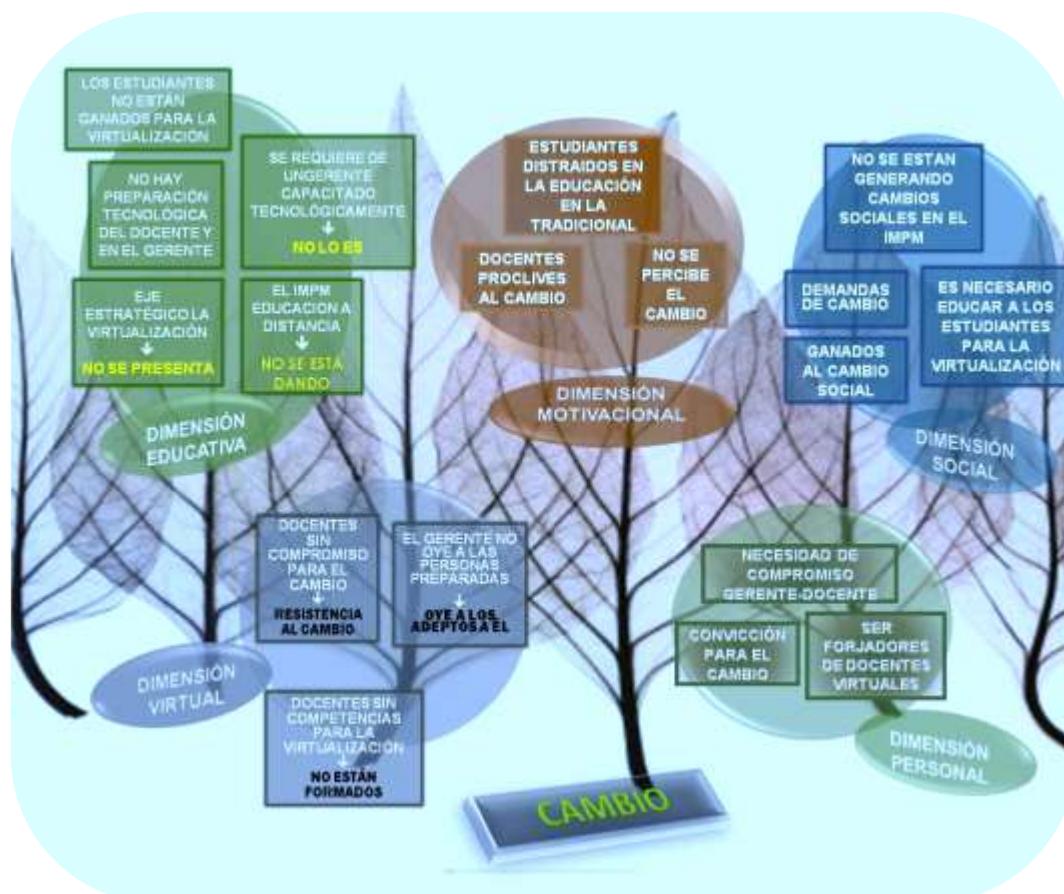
LOS ESTUDIANTES NO ESTÁN GANADOS PARA LA VIRTUALIZACIÓN

NO HAY PREPARACIÓN TECNOLÓGICA DEL DOCENTE Y EN EL GERENTE

SE REQUIERE DE UNGERENTE CAPACITADO TECNOLÓGICAMENTE
↓
NO LO ES

EJE ESTRATÉGICO LA VIRTUALIZACIÓN
↓
NO SE PRESENTA

EL IMPM EDUCACION A DISTANCIA
↓
NO SE ESTÁ DANDO

DIMENSIÓN EDUCATIVA

ESTUDIANTES DISTRAIDOS EN LA EDUCACIÓN TRADICIONAL

DOCENTES PROCLIVES AL CAMBIO

NO SE PERCIBE EL CAMBIO

DIMENSIÓN MOTIVACIONAL

NO SE ESTAN GENERANDO CAMBIOS SOCIALES EN EL IMPM

DEMANDAS DE CAMBIO

GANADOS AL CAMBIO SOCIAL

ES NECESARIO EDUCAR A LOS ESTUDIANTES PARA LA VIRTUALIZACIÓN

DIMENSIÓN SOCIAL

DOCENTES SIN COMPROMISO PARA EL CAMBIO
↓
RESISTENCIA AL CAMBIO

EL GERENTE NO OYE A LAS PERSONAS PREPARADAS
↓
OYE A LOS ADEPTOS A EL

DIMENSIÓN VIRTUAL

DOCENTES SIN COMPETENCIAS PARA LA VIRTUALIZACIÓN
↓
NO ESTÁN FORMADOS

NECESIDAD DE COMPROMISO GERENTE-DOCENTE

CONVICCIÓN PARA EL CAMBIO

SER FORJADORES DE DOCENTES VIRTUALES

DIMENSIÓN PERSONAL

CAMBIO